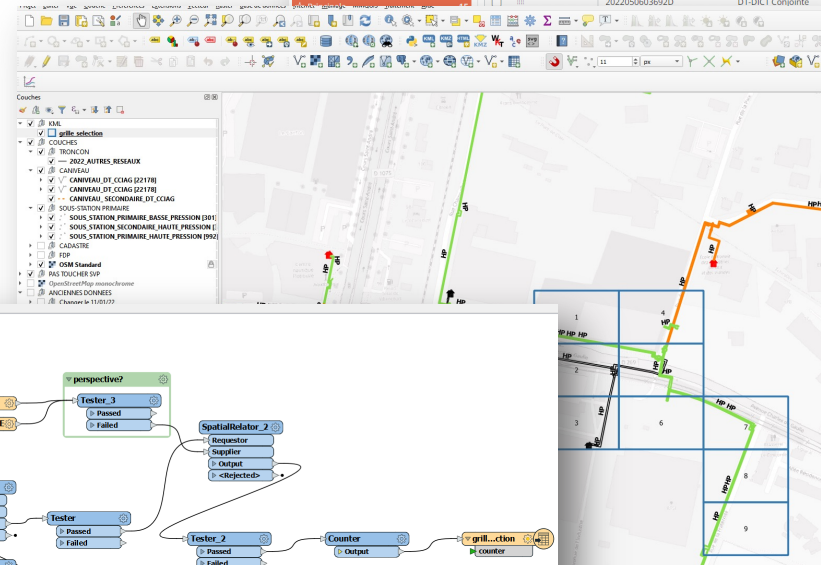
20220506036920
DT-DICT Conjointe

Couches
KML
grille selection
COUCHES
TRONCON
2022_AUTRES_RESEAUX
CANIVEAU
CANIVEAU_DT_CCIAG [22178]
CANIVEAU_DT_CCIAG [22178]
CANIVEAU_SECONDAIRE_DT_CCIAG
SOUS-STATION PRIMAIRE
SOUS_STATION_PRIMAIRE_BASSE_PRESSION [301]
SOUS_STATION_SECONDAIRE_HAUTE_PRESSION [
SOUS_STATION_PRIMAIRE_HAUTE_PRESSION [992]
CADASTRE
FDP
OSM Standard
PAS TOUCHER SVP
OpenStreetMap monochrome
ANCIENNES DONNEES
Changer le 11/01/22

11
px

HP
HP
HP
HP
HP
HP
HP
HP
HP
HP
HP
HP
HP
HP

1
2
3
4
6
7
8
9

perspective?
Tester_3
Passed
Failed
SpatialRelator_2
Requestor
Supplier
Output
<Rejected>
Tester
Passed
Failed
Tester_2
Passed
Failed
Counter
Output
grill...ction
counter